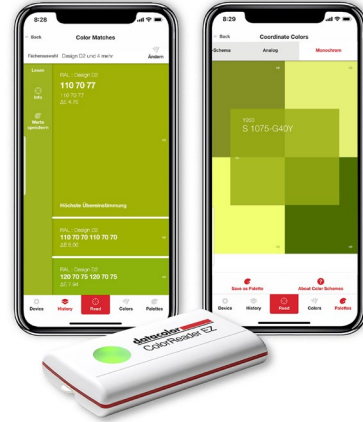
8:28

Back

Color Matches

Fächerauswahl: Design D2 und 4 mehr

Ändern

Lesen

Info

Werte speichern

RAL | Design D2

110 70 77

110 70 77

ΔE 4.70

Höchste Übereinstimmung

RAL | Design D2

110 70 70 110 70 70

ΔE 5.06

RAL | Design D2

120 70 75 120 70 75

ΔE 7.44

Device

History

Read

Colors

Palettes

8:29

Back

Coordinate Colors

Schema

Analog

Monochrom

1950

S 1075-G40Y

Save as Palette

About Color Schemes

Device

History

Read

Colors

Palettes

datacolor

ColorReader EZ